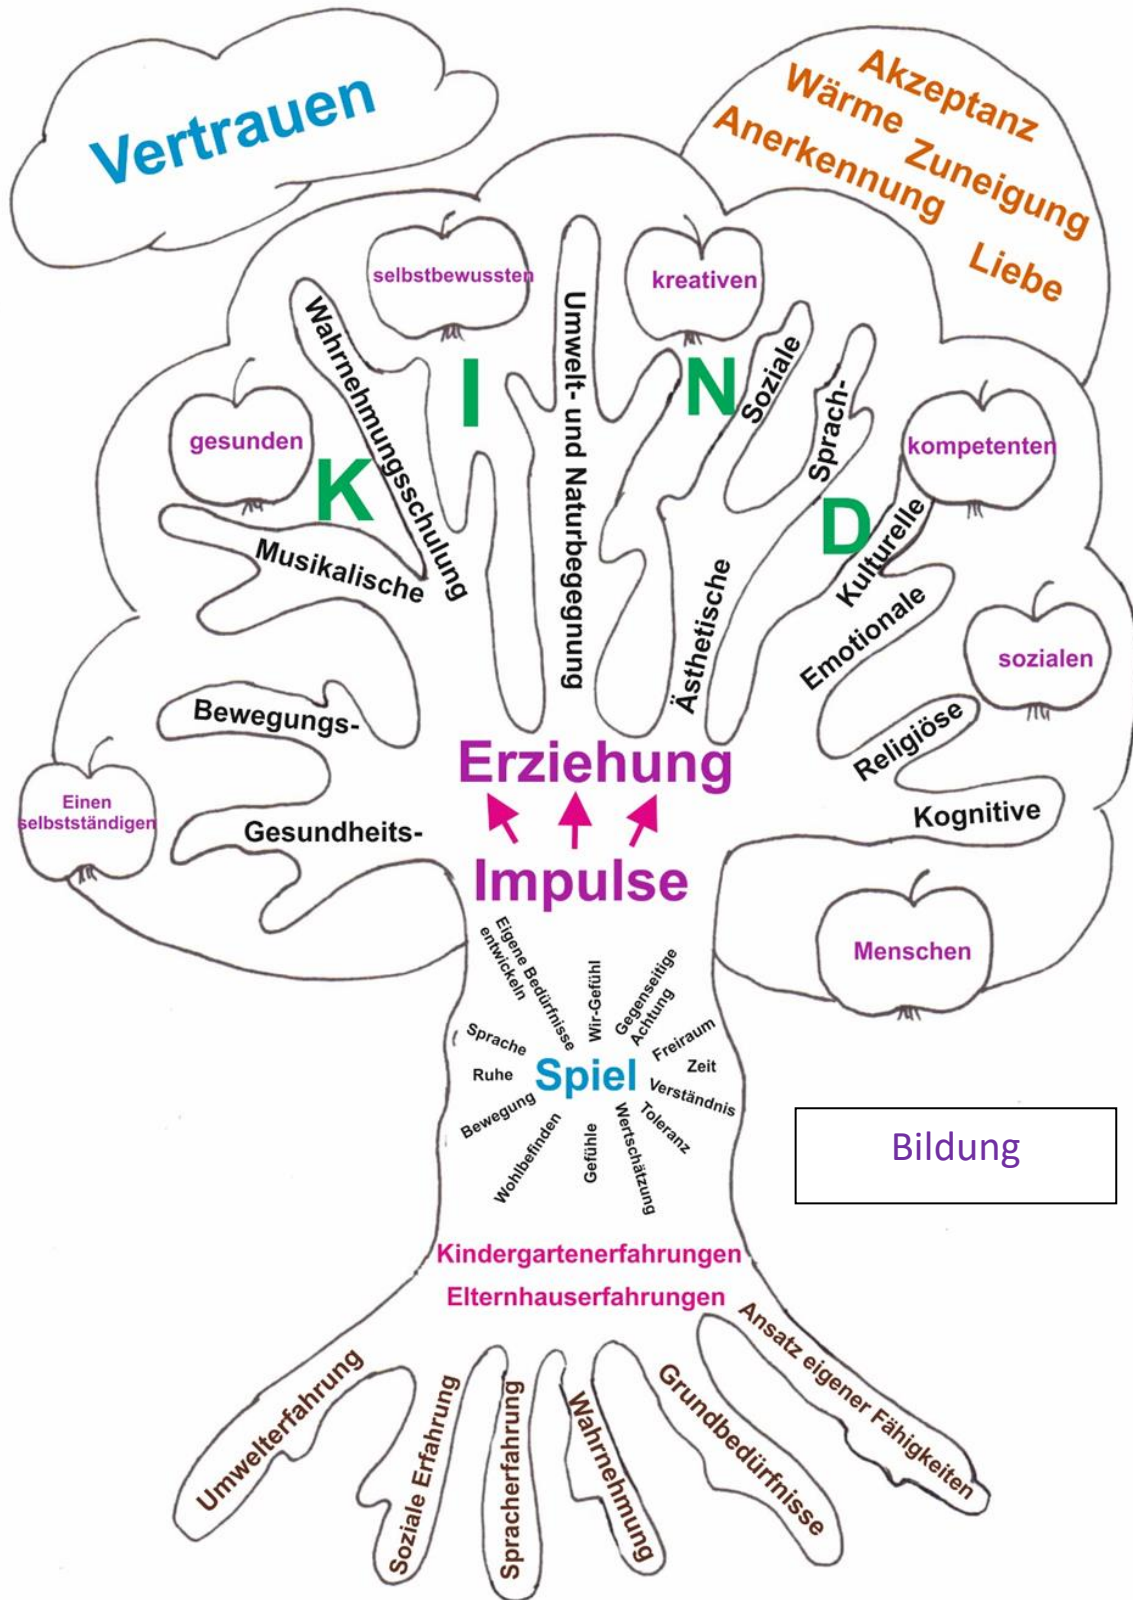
Vertrauen

Akzeptanz
Wärme Zuneigung
Anerkennung
Liebe

selbstbewussten
kreativen
gesunden
kompetenten
sozialen
Einen selbstständigen
Menschen

K I N D

Wahrnehmungsschulung
Umwelt- und Naturbegegnung
Soziale
Sprach-
Musikalische
Kulturelle
Emotionale
Ästhetische
Bewegungs-
Religiöse
Gesundheits-
Kognitive

Erziehung
Impulse

Eigene Bedürfnisse entwickeln
Wir-Gefühl
Gegenseitige Achtung
Sprache
Freiraum
Ruhe
Spiel
Zeit
Verständnis
Bewegung
Toleranz
Wohlbefinden
Gefühle
Wertschätzung

Bildung

Kindergartenerfahrungen
Elternhauserfahrungen

Umwelterfahrung
Soziale Erfahrung
Spracherfahrung
Wahrnehmung
Grundbedürfnisse
Ansatz eigener Fähigkeiten